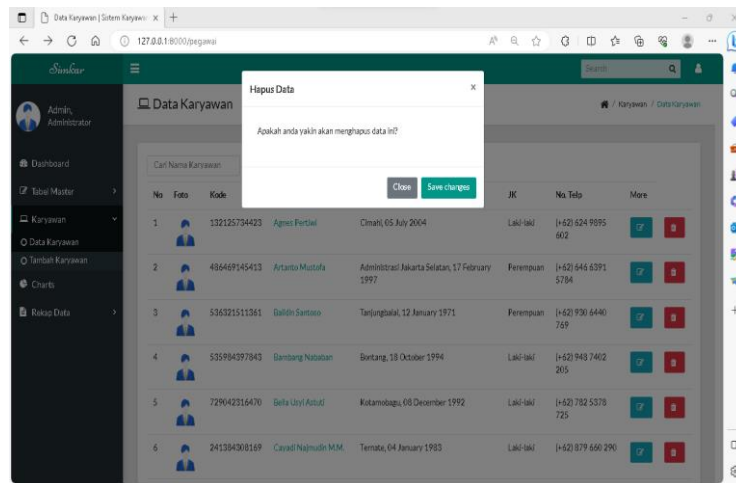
Data Karyawan | Sistem Karyawa ×
127.0.0.1:8000/pegawai

Sankar
Search

Admin, Administrator

Dashboard
Tabel Master
Karyawan
Data Karyawan
Tambah Karyawan
Charts
Rekap Data

Data Karyawan
Karyawan / Data Karyawan

Hapus Data
×
Apakah anda yakin akan menghapus data ini?
Close
Save changes

Cari Nama Karyawan

| No | Foto | Kode | | | JK | No. Telp | More |
|---|---|---|---|---|---|---|---|
| 1 | | 132125734423 | Agnes Pertiwi | Cimahi, 05 July 2004 | Laki-laki | (+62) 624 9895 602 | |
| 2 | | 486469145413 | Artanto Mustofa | Administrasi Jakarta Selatan, 17 February 1997 | Perempuan | (+62) 646 6391 5784 | |
| 3 | | 536321511361 | Ballan Santoso | Tanjungbalai, 12 January 1971 | Perempuan | (+62) 930 6440 769 | |
| 4 | | 535984397843 | Bambang Nababan | Bontang, 18 October 1994 | Laki-laki | (+62) 948 7402 205 | |
| 5 | | 729042316470 | Bella Usyi Astuti | Kotamobagu, 08 December 1992 | Laki-laki | (+62) 782 5378 725 | |
| 6 | | 241384308169 | Cayadi Najmudin M.M. | Ternate, 04 January 1983 | Laki-laki | (+62) 879 660 290 | |